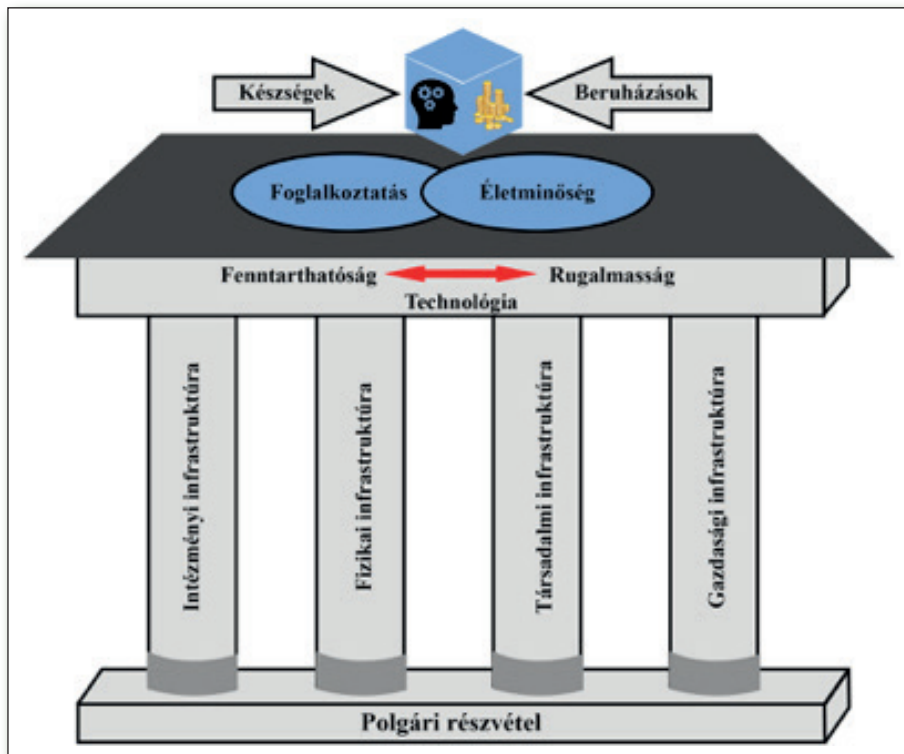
Készségek
Beruházások
Foglalkoztatás
Életminőség
Fenntarthatóság
Rugalmasság
Technológia
Intézményi infrastruktúra
Fizikai infrastruktúra
Társadalmi infrastruktúra
Gazdasági infrastruktúra
Polgári részvétel